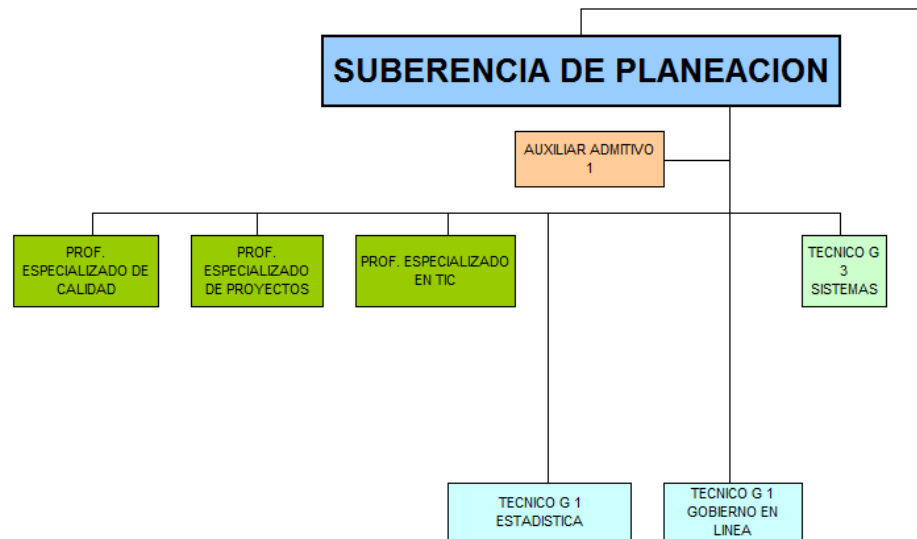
SUBERENCIA DE PLANEACION

AUXILIAR ADMTIVO 1

PROF. ESPECIALIZADO DE CALIDAD

PROF. ESPECIALIZADO DE PROYECTOS

PROF. ESPECIALIZADO EN TIC

TECNICO G 3 SISTEMAS

TECNICO G 1 ESTADISTICA

TECNICO G 1 GOBIERNO EN LINEA